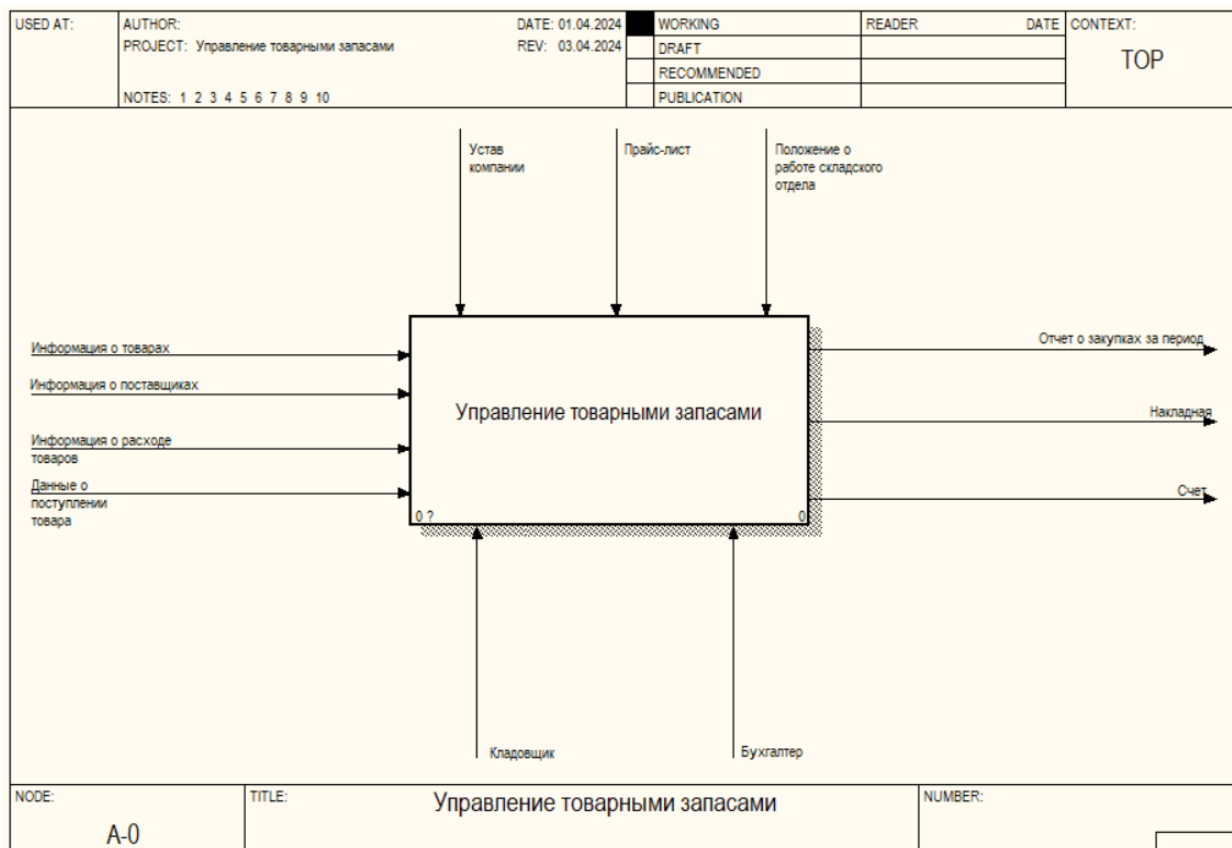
USED AT: AUTHOR: PROJECT: Управление товарными запасами DATE: 01.04.2024 REV: 03.04.2024 NOTES: 1 2 3 4 5 6 7 8 9 10

| | |
|---|---|
| | WORKING |
| | DRAFT |
| | RECOMMENDED |
| | PUBLICATION |

READER DATE CONTEXT:

TOP

Устав компании

Прайс-лист

Положение о работе складского отдела

Информация о товарах

Информация о поставщиках

Информация о расходе товаров

Данные о поступлении товара

Управление товарными запасами

0 ?

0

Отчет о закупках за период

Накладная

Счет

Кладовщик

Бухгалтер

NODE: A-0

TITLE: Управление товарными запасами

NUMBER: